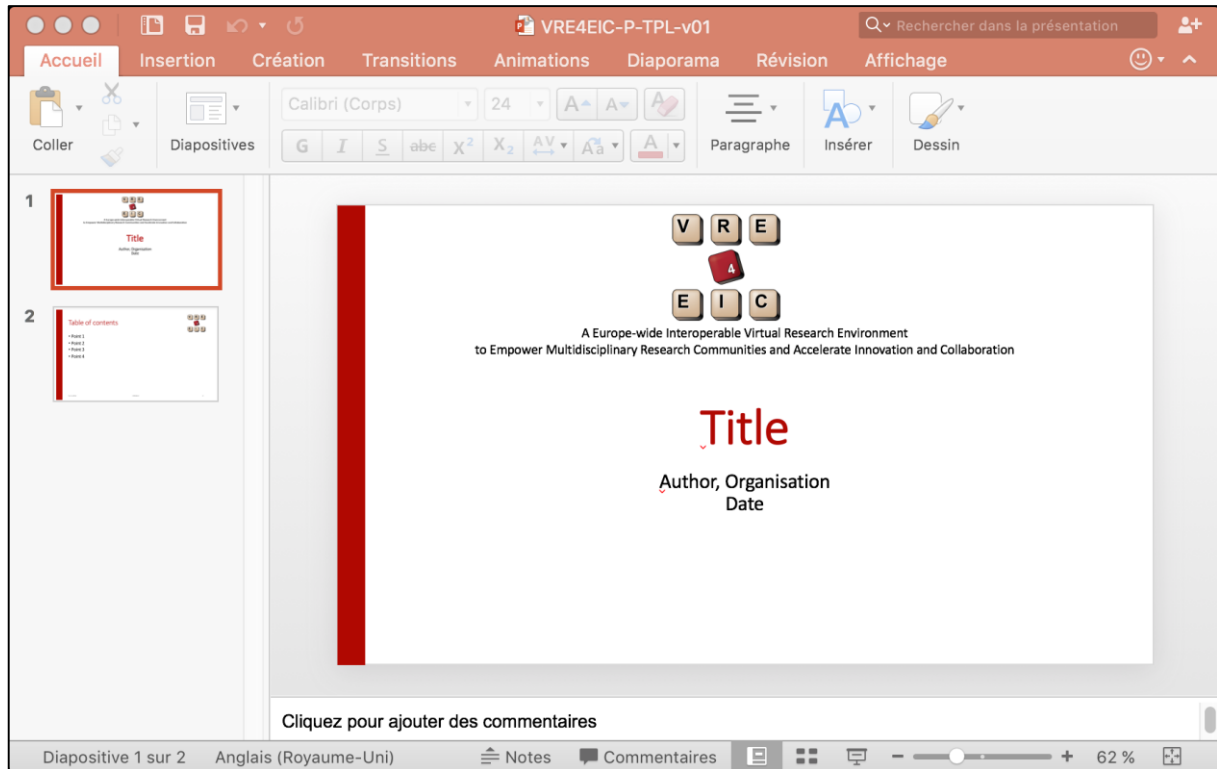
VRE4EIC-P-TPL-v01
Rechercher dans la présentation

Accueil Insertion Création Transitions Animations Diaporama Révision Affichage

Coller Diapositives Calibri (Corps) 24 G I S abc $X^2$ $X_2$ Paragraphe Insérer Dessin

1
Title
Author, Organisation
Date

2
Table of contents
• Point 1
• Point 2
• Point 3
• Point 4

V R E
4
E I C
A Europe-wide Interoperable Virtual Research Environment
to Empower Multidisciplinary Research Communities and Accelerate Innovation and Collaboration

Title

Author, Organisation
Date

Cliquez pour ajouter des commentaires

Diapositive 1 sur 2 Anglais (Royaume-Uni) Notes Commentaires 62 %